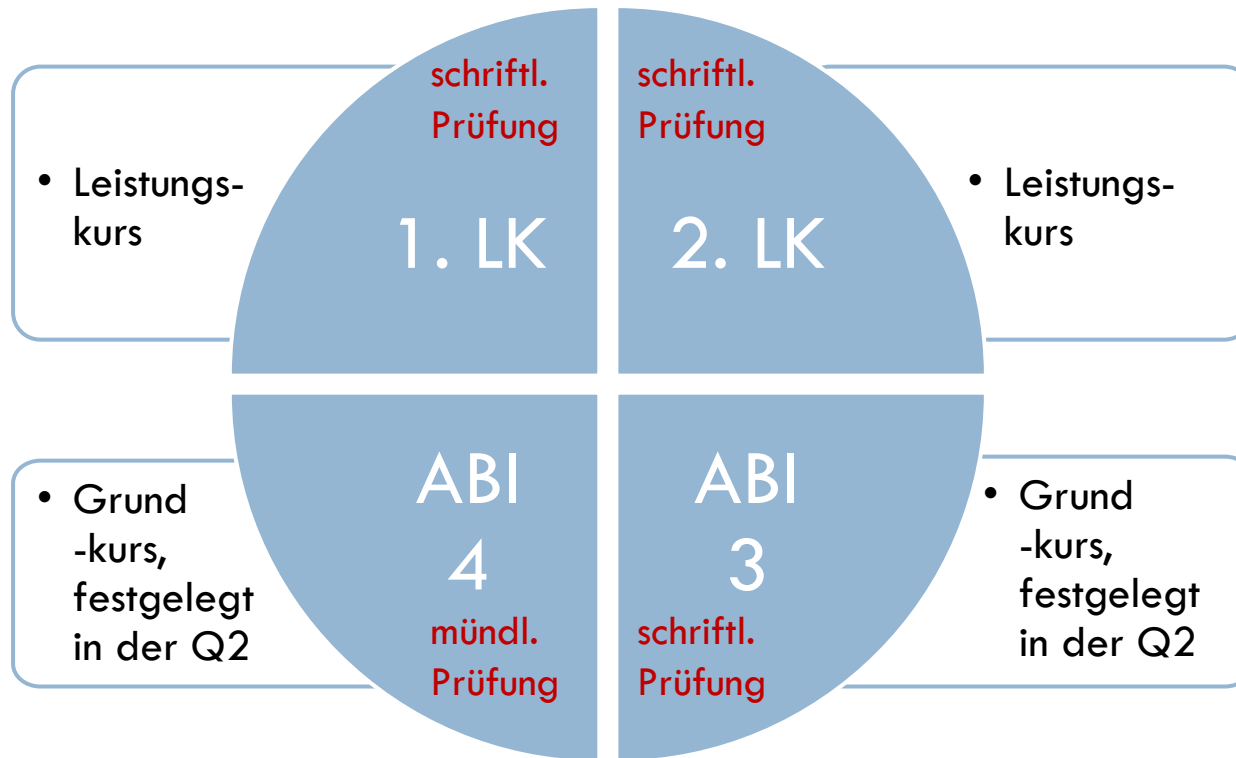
schriftl. Prüfung

1. LK

schriftl. Prüfung

2. LK

• Leistungskurs

• Leistungskurs

ABI 4

mündl. Prüfung

ABI 3

schriftl. Prüfung

• Grund -kurs, festgelegt in der Q2

• Grund -kurs, festgelegt in der Q2